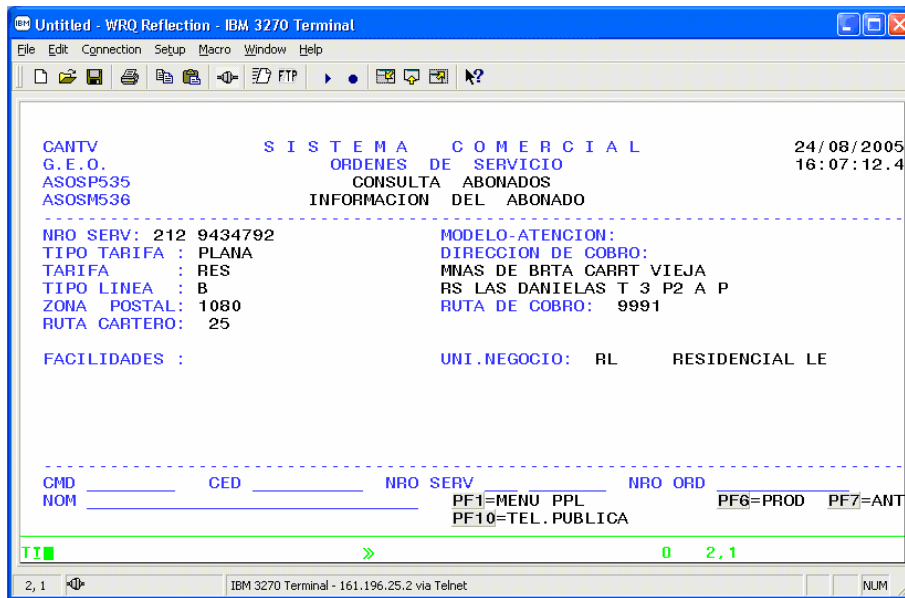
Untitled - WRQ Reflection - IBM 3270 Terminal

File Edit Connection Setup Macro Window Help

FTP

CANTV S I S T E M A C O M E R C I A L 24/08/2005
G.E.O. ORDENES DE SERVICIO 16:07:12.4
ASOSP535 CONSULTA ABONADOS
ASOSM536 INFORMACION DEL ABONADO

NRO SERV: 212 9434792 MODELO-ATENCION:
TIPO TARIFA : PLANA DIRECCION DE COBRO:
TARIFA : RES MNAS DE BRTA CARRT VIEJA
TIPO LINEA : B RS LAS DANIELAS T 3 P2 A P
ZONA POSTAL: 1080 RUTA DE COBRO: 9991
RUTA CARTERO: 25

FACILIDADES : UNI.NEGOCIO: RL RESIDENCIAL LE

CMD CED NRO SERV NRO ORD
NOM PF1=MENU PPL PF6=PROD PF7=ANT
PF10=TEL.PUBLICA

TI » 0 2,1

2, 1 IBM 3270 Terminal - 161.196.25.2 via Telnet NUM